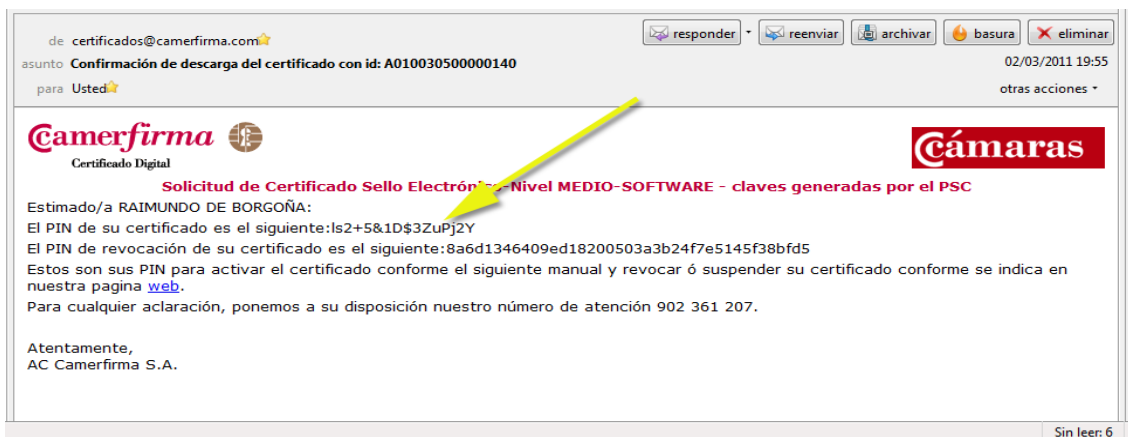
de certificados@camerfirma.com
asunto **Confirmación de descarga del certificado con id: A010030500000140**
para Usted

responder | reenviar | archivar | basura | eliminar

02/03/2011 19:55
otras acciones

Camerfirma
Certificado Digital

Cámaras

**Solicitud de Certificado Sello Electrónico Nivel MEDIO-SOFTWARE - claves generadas por el PSC**

Estimado/a RAIMUNDO DE BORGOÑA:
El PIN de su certificado es el siguiente:ls2+5&1D$3ZuPj2Y
El PIN de revocación de su certificado es el siguiente:8a6d1346409ed18200503a3b24f7e5145f38bfd5
Estos son sus PIN para activar el certificado conforme el siguiente manual y revocar ó suspender su certificado conforme se indica en nuestra pagina web.
Para cualquier aclaración, ponemos a su disposición nuestro número de atención 902 361 207.

Atentamente,
AC Camerfirma S.A.

Sin leer: 6